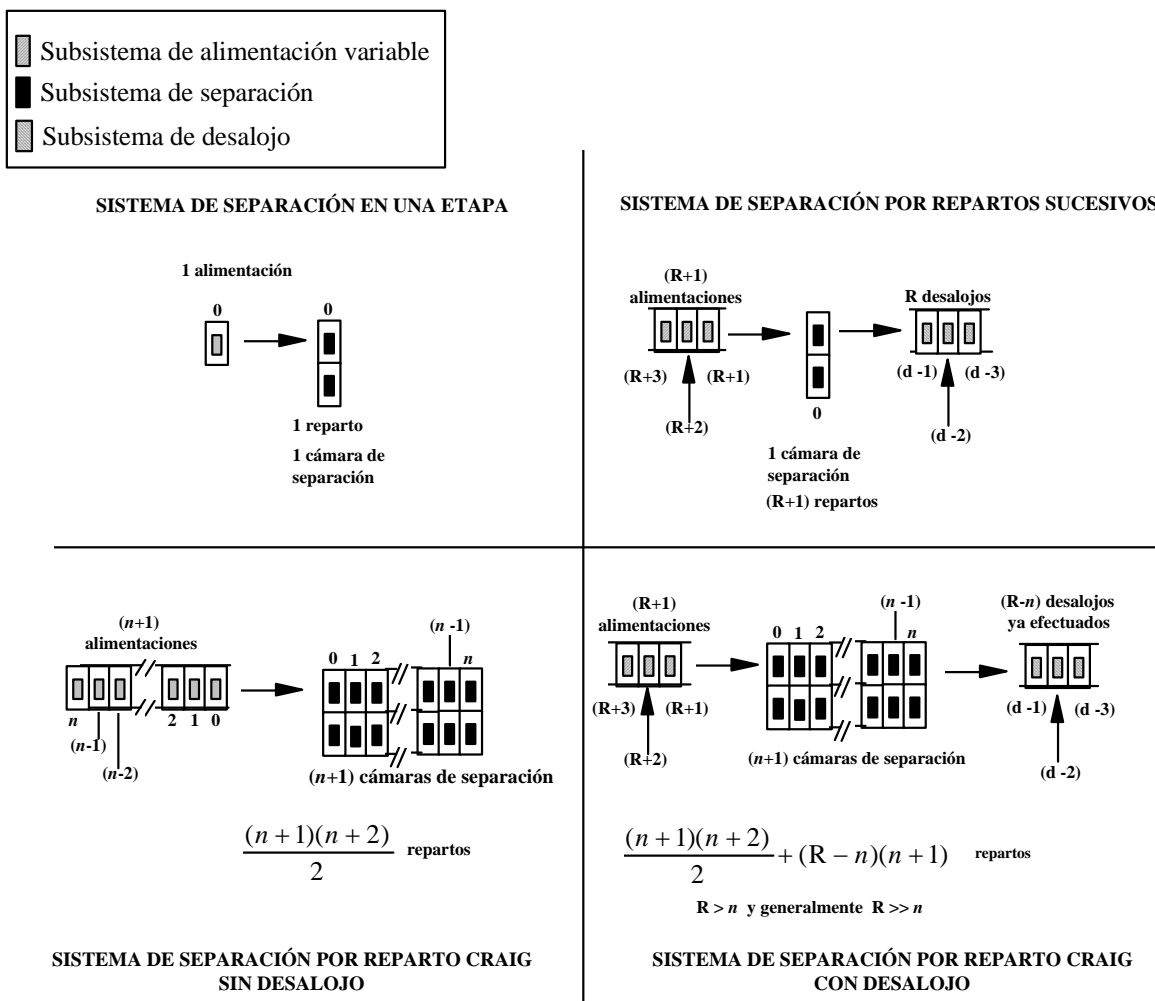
Subsistema de alimentación variable
Subsistema de separación
Subsistema de desalojo

SISTEMA DE SEPARACIÓN EN UNA ETAPA

1 alimentación

0

0

1 reparto

1 cámara de separación

SISTEMA DE SEPARACIÓN POR REPARTOS SUCESIVOS

(R+1) alimentaciones

(R+3) (R+1)

(R+2)

0

1 cámara de separación

(R+1) repartos

R desalojos

(d -1) (d -3)

(d -2)

(n+1) alimentaciones

n

(n-1)

(n-2)

2 1 0

(n -1)

0 1 2

n

(n+1) cámaras de separación

$\frac{(n+1)(n+2)}{2}$ repartos

SISTEMA DE SEPARACIÓN POR REPARTO CRAIG SIN DESALOJO

(R+1) alimentaciones

(R+3) (R+1)

(R+2)

(n -1)

0 1 2

n

(n+1) cámaras de separación

(R-n) desalojos ya efectuados

(d -1) (d -3)

(d -2)

$\frac{(n+1)(n+2)}{2} + (R-n)(n+1)$ repartos

R > n y generalmente R >> n

SISTEMA DE SEPARACIÓN POR REPARTO CRAIG CON DESALOJO